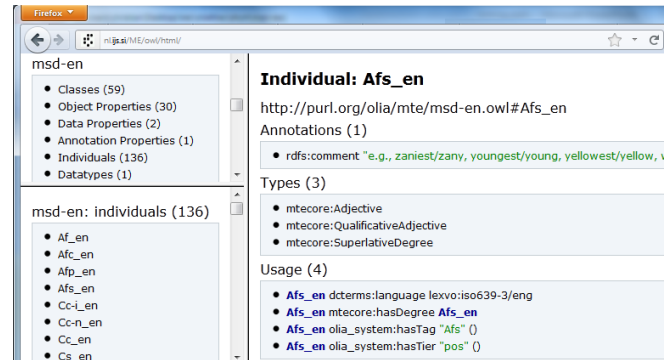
Firefox

nl.ijs.si/ME/owl/html/

msd-en

- Classes (59)
- Object Properties (30)
- Data Properties (2)
- Annotation Properties (1)
- Individuals (136)
- Datatypes (1)

msd-en: individuals (136)

- Af_en
- Afc_en
- Afp_en
- Afs_en
- Cc-i_en
- Cc-n_en
- Cc_en
- Cs_en

Individual: Afs_en

http://purl.org/olia/mte/msd-en.owl#Afs_en

Annotations (1)

- rdfs:comment "e.g., zaniest/zany, youngest/young, yellowest/yellow, w

Types (3)

- mtecore:Adjective
- mtecore:QualificativeAdjective
- mtecore:SuperlativeDegree

Usage (4)

- Afs_en dcterms:language lexvo:iso639-3/eng
- Afs_en mtecore:hasDegree Afs_en
- Afs_en olia_system:hasTag "Afs" ()
- Afs_en olia_system:hasTier "pos" ()